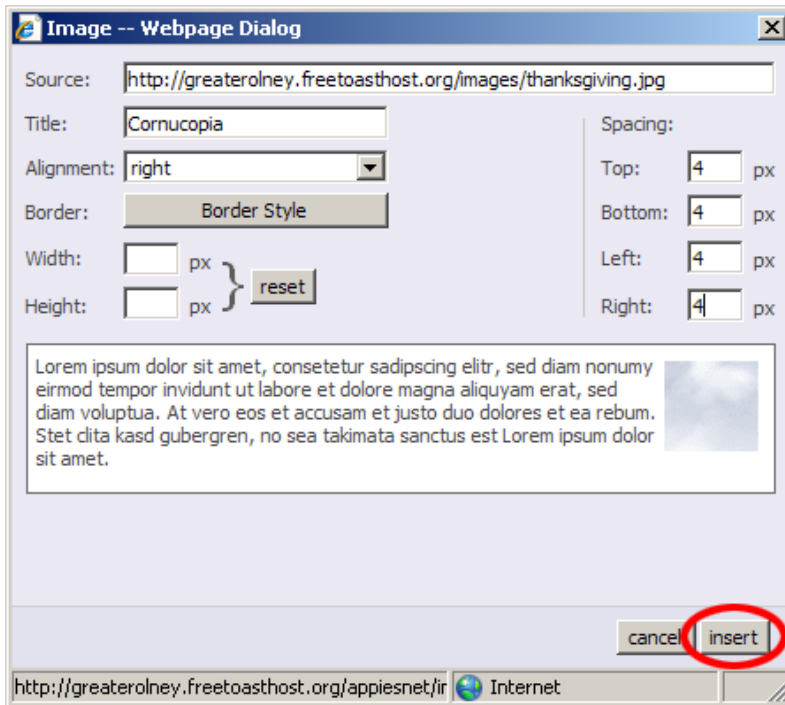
Image -- Webpage Dialog

Source: http://greaterolney.freetoasthost.org/images/thanksgiving.jpg

Title: Cornucopia

Alignment: right

Border: Border Style

Width: px

Height: px

reset

Spacing:

Top: 4 px

Bottom: 4 px

Left: 4 px

Right: 4 px

Lorem ipsum dolor sit amet, consetetur sadipscing elitr, sed diam nonumy eirmod tempor invidunt ut labore et dolore magna aliquyam erat, sed diam voluptua. At vero eos et accusam et justo duo dolores et ea rebum. Stet clita kasd gubergren, no sea takimata sanctus est Lorem ipsum dolor sit amet.

cancel insert

http://greaterolney.freetoasthost.org/appiesnet/ir Internet